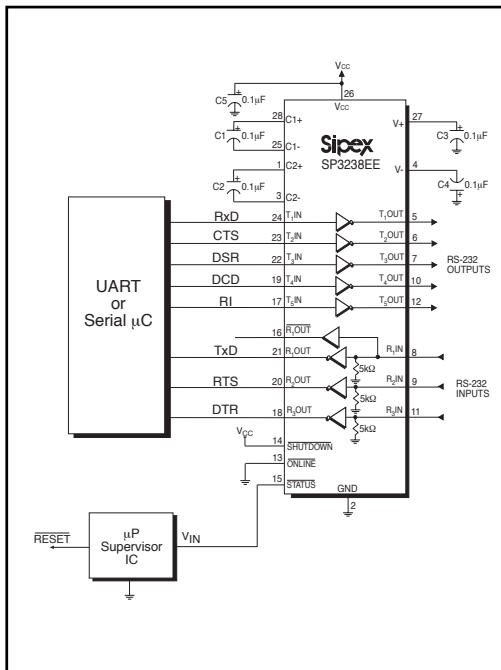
$V_{CC}$
26
$V_{CC}$
C5 + 0.1µF
28 C1+
C1 + 0.1µF
25 C1-
1 C2+
C2 + 0.1µF
3 C2-
Sipex
SP3238EE
27 V+
C3 + 0.1µF
4 V-
C4 + 0.1µF

UART
or
Serial µC

RxD 24 $T_1IN$ $T_1OUT$ 5
CTS 23 $T_2IN$ $T_2OUT$ 6
DSR 22 $T_3IN$ $T_3OUT$ 7
DCD 19 $T_4IN$ $T_4OUT$ 10
RI 17 $T_5IN$ $T_5OUT$ 12
RS-232
OUTPUTS

16 $\overline{R_1OUT}$
TxD 21 $R_1OUT$ $R_1IN$ 8
5kΩ
RTS 20 $R_2OUT$ $R_2IN$ 9
5kΩ
DTR 18 $R_3OUT$ $R_3IN$ 11
5kΩ
RS-232
INPUTS

$V_{CC}$
14 $\overline{SHUTDOWN}$
13 $\overline{ONLINE}$
15 $\overline{STATUS}$
GND
2

$\overline{RESET}$
µP
Supervisor
IC
$V_{IN}$